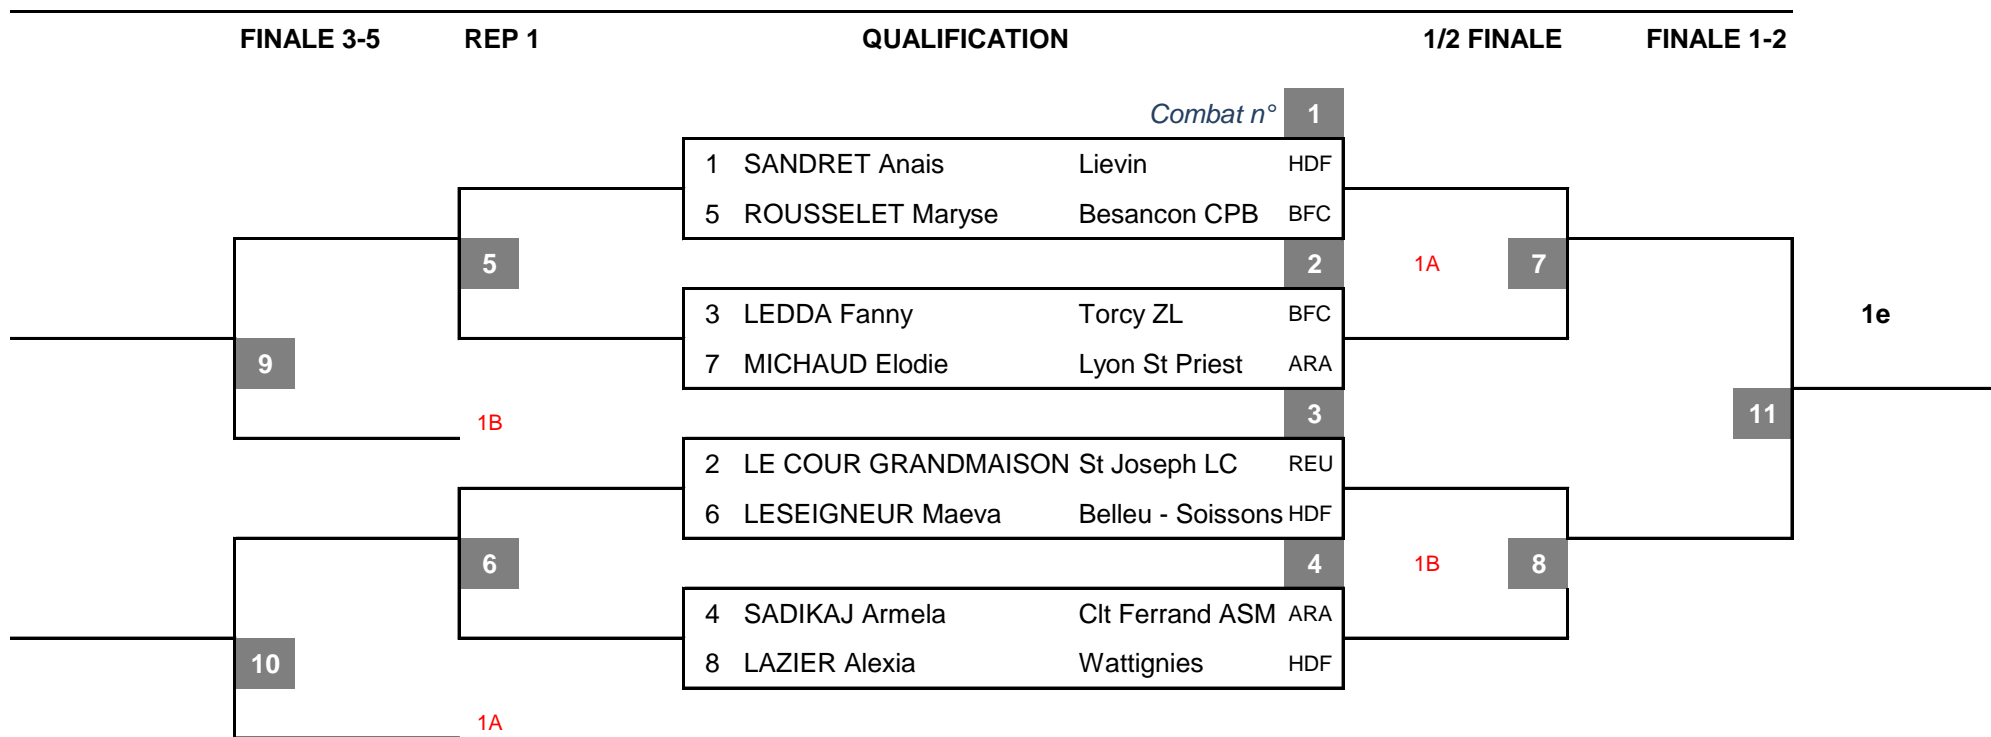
FINALE 3-5 REP 1 QUALIFICATION 1/2 FINALE FINALE 1-2

Combat n° 1

| | | | |
|---|---|---|---|
| 1 | SANDRET Anais | Lievin | HDF |
| 5 | ROUSSELET Maryse | Besancon CPB | BFC |

5

2

1A

7

| | | | |
|---|---|---|---|
| 3 | LEDDA Fanny | Torcy ZL | BFC |
| 7 | MICHAUD Elodie | Lyon St Priest | ARA |

1e

9

1B

3

11

| | | | |
|---|---|---|---|
| 2 | LE COUR GRANDMAISON | St Joseph LC | REU |
| 6 | LESEIGNEUR Maeva | Belleu - Soissons | HDF |

6

4

1B

8

| | | | |
|---|---|---|---|
| 4 | SADIKAJ Armela | Clt Ferrand ASM | ARA |
| 8 | LAZIER Alexia | Wattignies | HDF |

10

1A